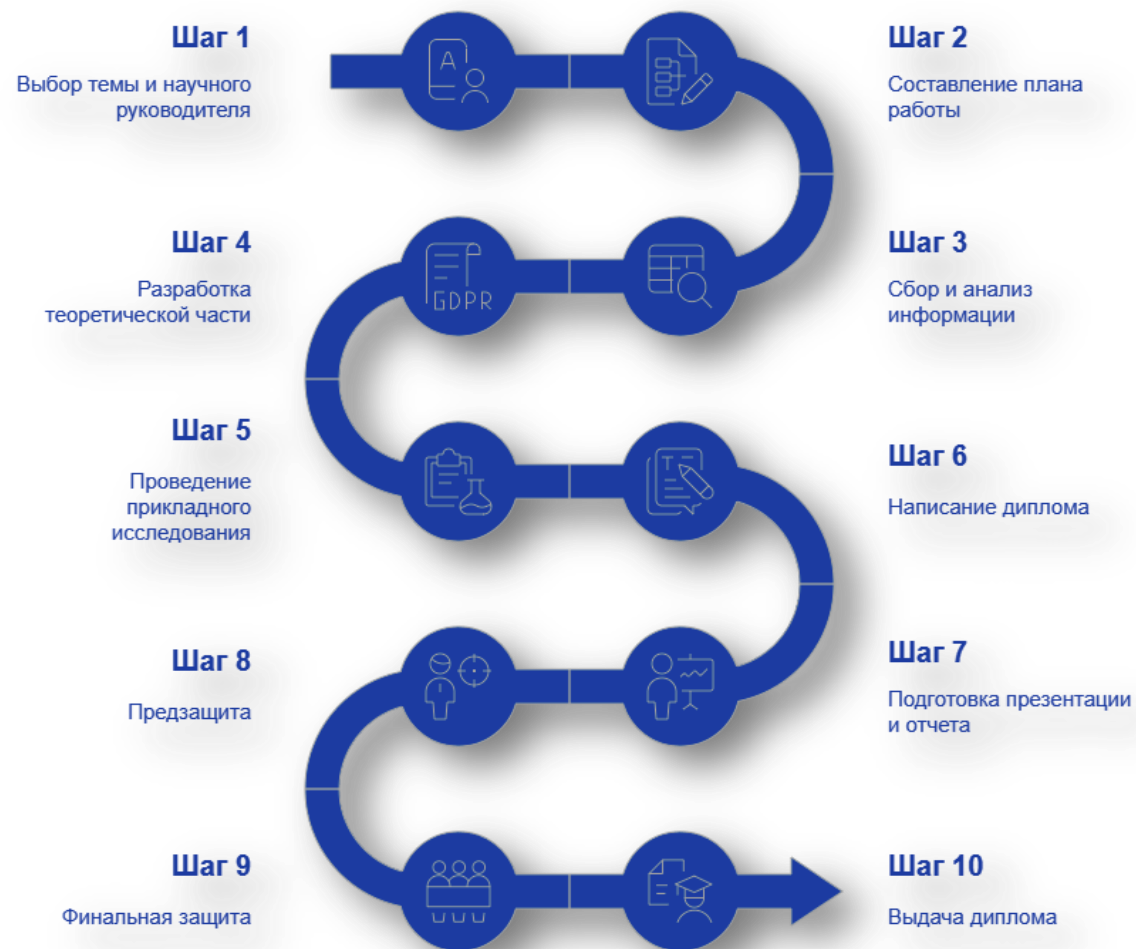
Шаг 1

Выбор темы и научного руководителя

Шаг 2

Составление плана работы

Шаг 4

Разработка теоретической части

Шаг 3

Сбор и анализ информации

Шаг 5

Проведение прикладного исследования

Шаг 6

Написание диплома

Шаг 8

Предзащита

Шаг 7

Подготовка презентации и отчета

Шаг 9

Финальная защита

Шаг 10

Выдача диплома

A

GDPR